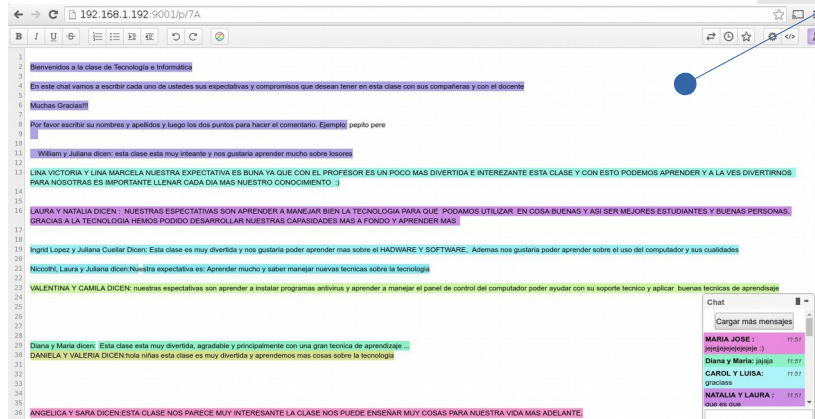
192.168.1.192:9001/p/7A

B I U S

1
2 Bienvenidos a la clase de Tecnología e Informática
3
4 En este chat vamos a escribir cada uno de ustedes sus expectativas y compromisos que desean tener en esta clase con sus compañeras y con el docente
5
6 Muchas Gracias!!!
7
8 Por favor escribir su nombres y apellidos y luego los dos puntos para hacer el comentario. Ejemplo: pepito pere
9
10
11 William y Juliana dicen: esta clase esta muy inteante y nos gustaria aprender mucho sobre losores
12
13 LINA VICTORIA Y LINA MARCELA NUESTRA EXPECTATIVA ES BUNA YA QUE CON EL PROFESOR ES UN POCO MAS DIVERTIDA E INTEREZANTE ESTA CLASE Y CON ESTO PODEMOS APRENDER Y A LA VES DIVERTIRNOS PARA NOSOTRAS ES IMPORTANTE LLENAR CADA DIA MAS NUESTRO CONOCIMIENTO :)
14
15
16 LAURA Y NATALIA DICEN : NUESTRAS ESPECTATIVAS SON APRENDER A MANEJAR BIEN LA TECNOLOGIA PARA QUE PODAMOS UTILIZAR EN COSA BUENAS Y ASI SER MEJORES ESTUDIANTES Y BUENAS PERSONAS. GRACIAS A LA TECNOLOGIA HEMOS PODIDO DESARROLLAR NUESTRAS CAPASIDADES MAS A FONDO Y APRENDER MAS
17
18
19 Ingrid Lopez y Juliana Cuellar Dicen: Esta clase es muy divertida y nos gustaria poder aprender mas sobre el HADWARE Y SOFTWARE, Ademas nos gustaria poder aprender sobre el uso del computador y sus cualidades
20
21 Niccolht, Laura y Juliana dicen:Nuestra expectativa es: Aprender mucho y saber manejar nuevas tecnicas sobre la tecnologia
22
23 VALENTINA Y CAMILA DICEN: nuestras expectativas son aprender a instalar programas antivirus y aprender a manejar el panel de control del computador poder ayudar con su soporte tecnico y aplicar buenas tecnicas de aprendisaje
24
25
26
27
28 Diana y Maria dicen: Esta clase esta muy divertida, agradable y principalmente con una gran tecnica de aprendizaje ...
29 DANIELA Y VALERIA DICEN:hola niñas esta clase es muy divertida y aprendemos mas cosas sobre la tecnologia
30
31
32
33
34
35
36 ANGELICA Y SARA DICEN:ESTA CLASE NOS PARECE MUY INTERESANTE LA CLASE NOS PUEDE ENSEÑAR MUY COSAS PARA NUESTRA VIDA MAS ADELANTE

Chat
Cargar más mensajes
MARIA JOSE : 11:51 jajajajajajejeje :)
Diana y Maria: jajaja 11:51
CAROL Y LUISA: 11:51 graciass
NATALIA Y LAURA : 11:51 que es que